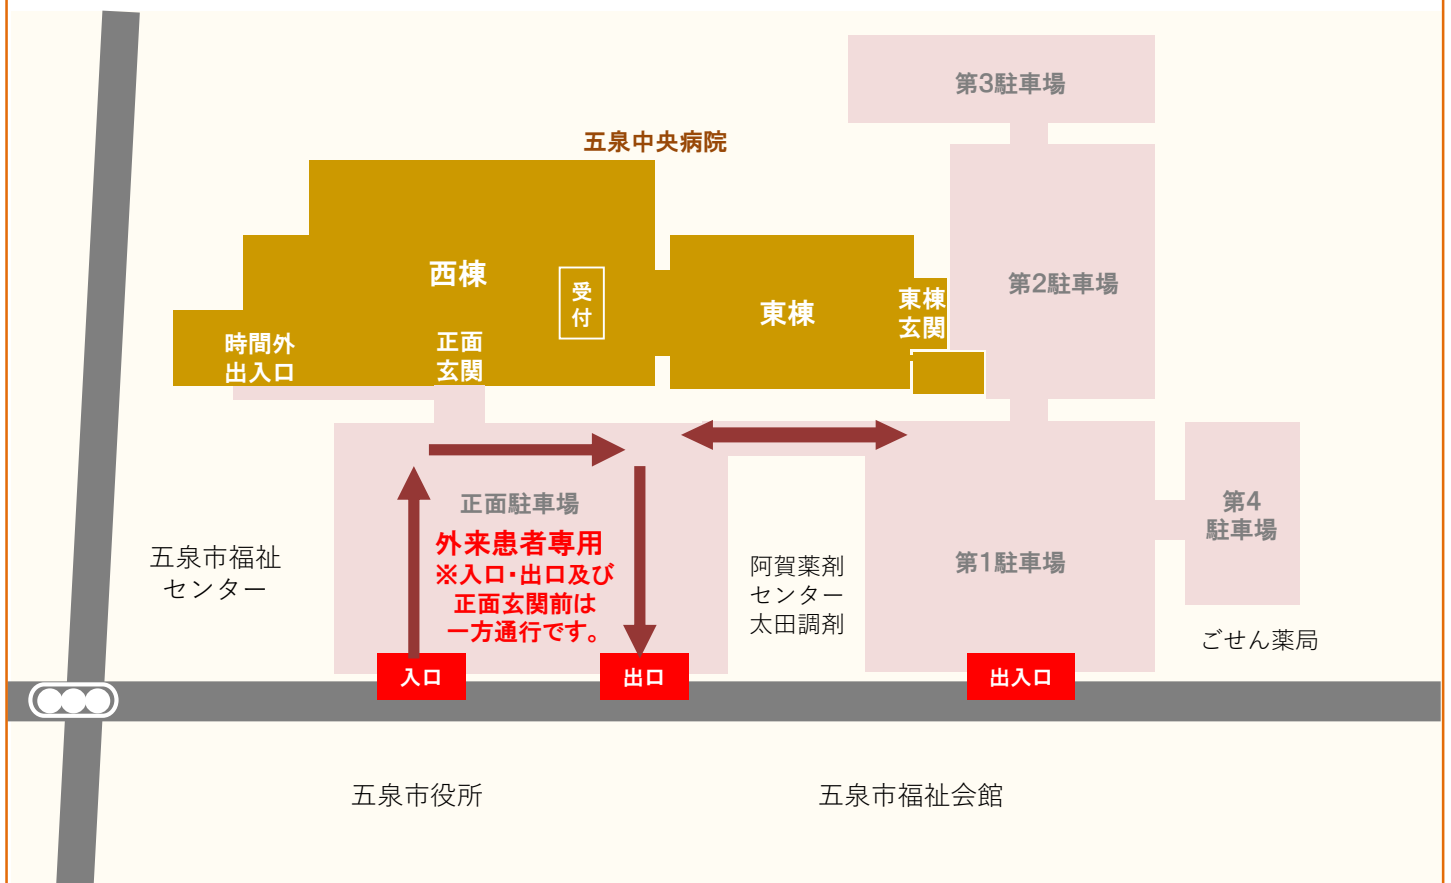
第3駐車場

五泉中央病院

西棟

受付

東棟

東棟
玄関

第2駐車場

時間外
出入口

正面
玄関

正面駐車場

外来患者専用
※入口・出口及び
正面玄関前は
一方通行です。

五泉市福祉
センター

阿賀薬剤
センター
太田調剤

第1駐車場

第4
駐車場

ごせん薬局

入口

出口

出入口

五泉市役所

五泉市福祉会館